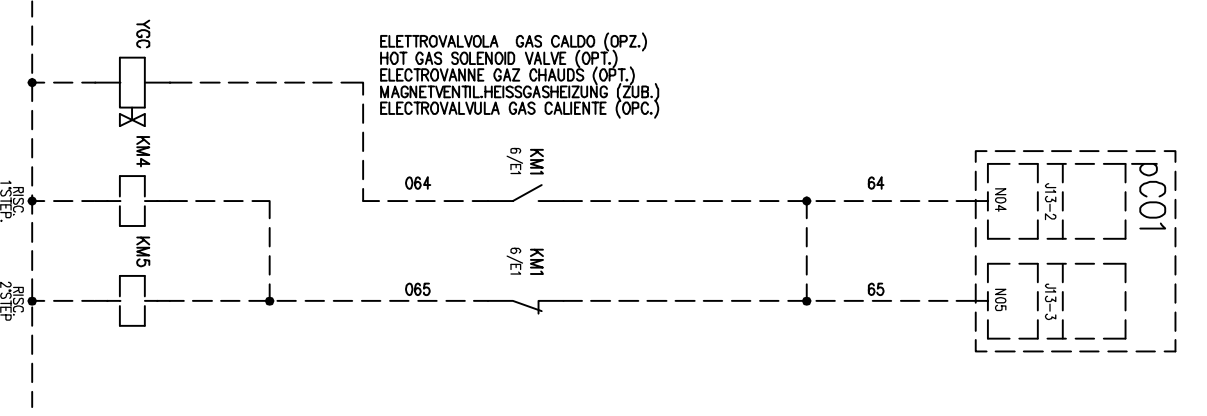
YGC

ELETTROVALVOLA GAS CALDO (OPZ.)
HOT GAS SOLENOID VALVE (OPT.)
ELECTROVANNE GAZ CHAUDS (OPT.)
MAGNETVENTIL.HEISSGASHEIZUNG (ZUB.)
ELECTROVALVULA GAS CALIENTE (OPC.)

KM4

RISC. 1STEP.

KM1 6/E1

064

64

pCO1

NO4

J13-2

KM5

KM1 6/E1

RISC. 2STEP.

065

65

NO5

J13-3